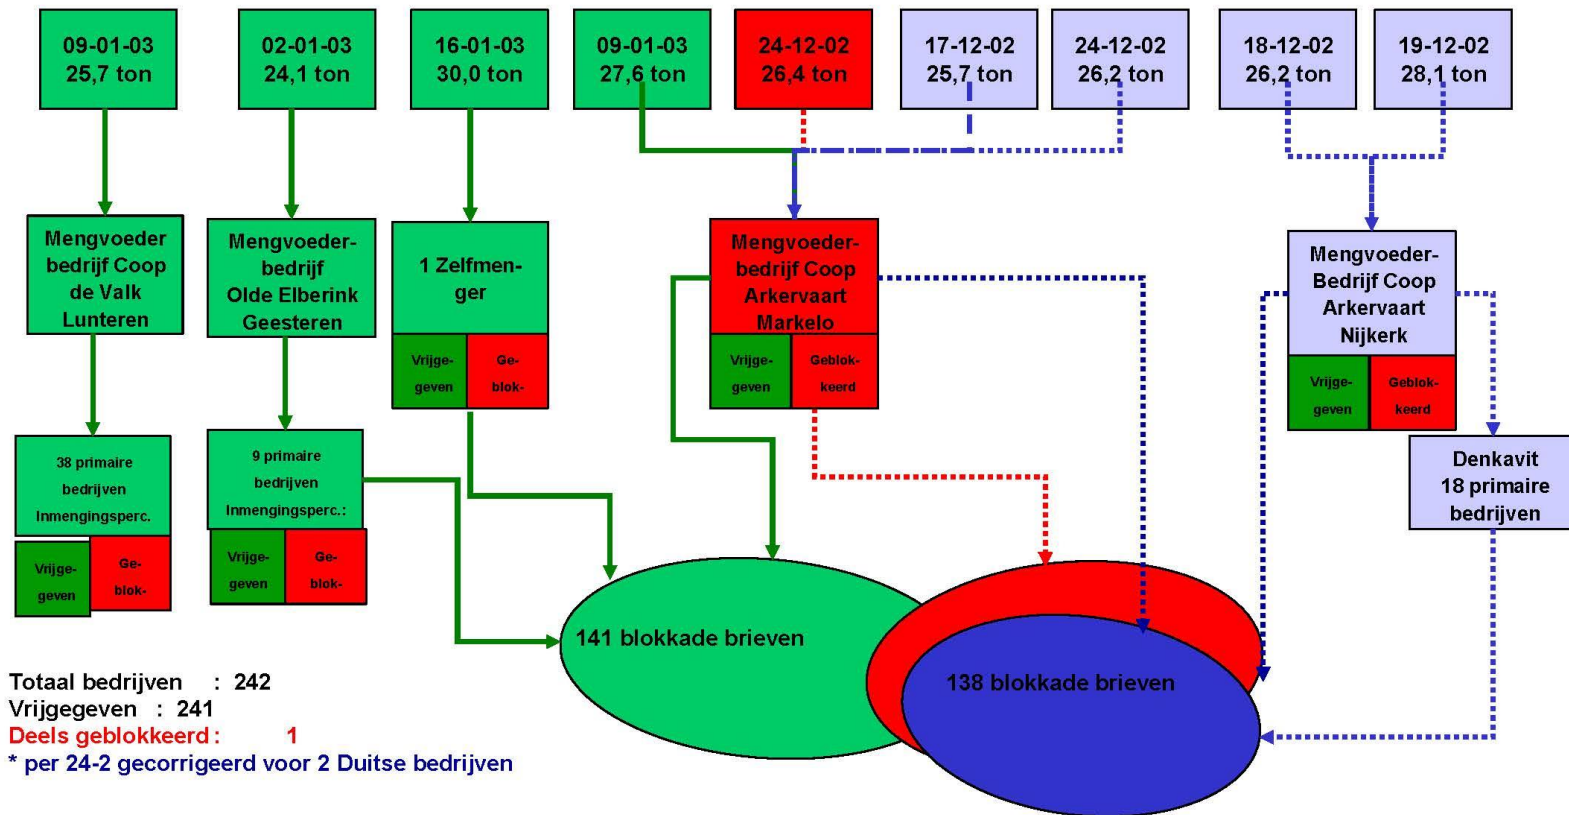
09-01-03
25,7 ton

02-01-03
24,1 ton

16-01-03
30,0 ton

09-01-03
27,6 ton

24-12-02
26,4 ton

17-12-02
25,7 ton

24-12-02
26,2 ton

18-12-02
26,2 ton

19-12-02
28,1 ton

Mengvoeder bedrijf Coop de Valk Lunteren

Mengvoederbedrijf Olde Elberink Geesteren

1 Zelfmenger

Vrijgegeven | Geblok-

Mengvoederbedrijf Coop Arkervaart Markelo

Vrijgegeven | Geblokkeerd

Mengvoeder-Bedrijf Coop Arkervaart Nijkerk

Vrijgegeven | Geblokkeerd

38 primaire bedrijven Inmengingsperc.

Vrijgegeven | Geblok-

9 primaire bedrijven Inmengingsperc.:

Vrijgegeven | Geblok-

Denkavit 18 primaire bedrijven

141 blokkade brieven

138 blokkade brieven

Totaal bedrijven : 242
Vrijgegeven : 241
Deels geblokkeerd : 1
* per 24-2 gecorrigeerd voor 2 Duitse bedrijven